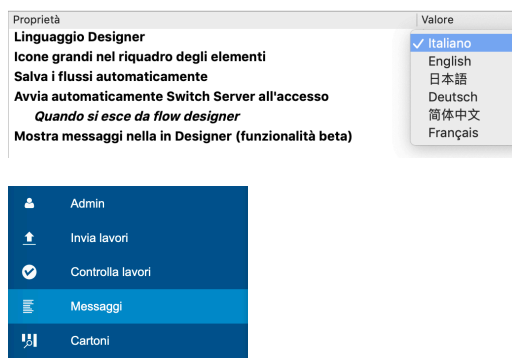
| Proprietà | Valore |
|---|---|
| Linguaggio Designer | ✓ Italiano |
| Icone grandi nel riquadro degli elementi | English |
| Salva i flussi automaticamente | 日本語 |
| Avvia automaticamente Switch Server all'accesso | Deutsch |
| *Quando si esce da flow designer* | 简体中文 |
| Mostra messaggi nella in Designer (funzionalità beta) | Français |

Admin
Invia lavori
Controlla lavori
Messaggi
Cartoni